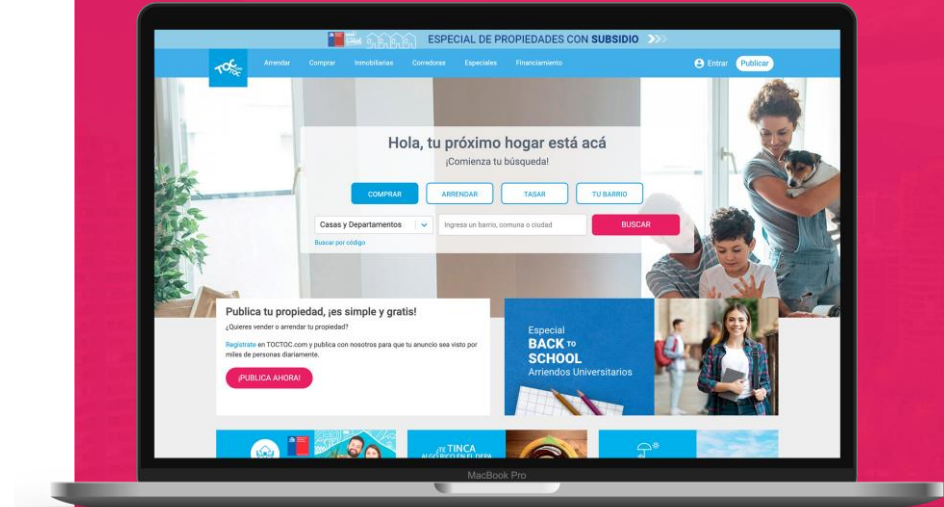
ESPECIAL DE PROPIEDADES CON SUBSIDIO

TOC TOC

Arrendar Comprar Inmobiliarias Corredoras Especiales Financiamiento

Entrar Publicar

Hola, tu próximo hogar está acá

¡Comienza tu búsqueda!

COMPRAR ARRENDAR TASAR TU BARRIO

Casas y Departamentos

Ingresa un barrio, comuna o ciudad

BUSCAR

Buscar por código

Publica tu propiedad, ¡es simple y gratis!

¿Quieres vender o arrendar tu propiedad?

Regístrate en TOCTOC.com y publica con nosotros para que tu anuncio sea visto por miles de personas diariamente.

¡PUBLICA AHORA!

Especial
BACK TO SCHOOL
Arriendos Universitarios

¡TE TINCA
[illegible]

MacBook Pro